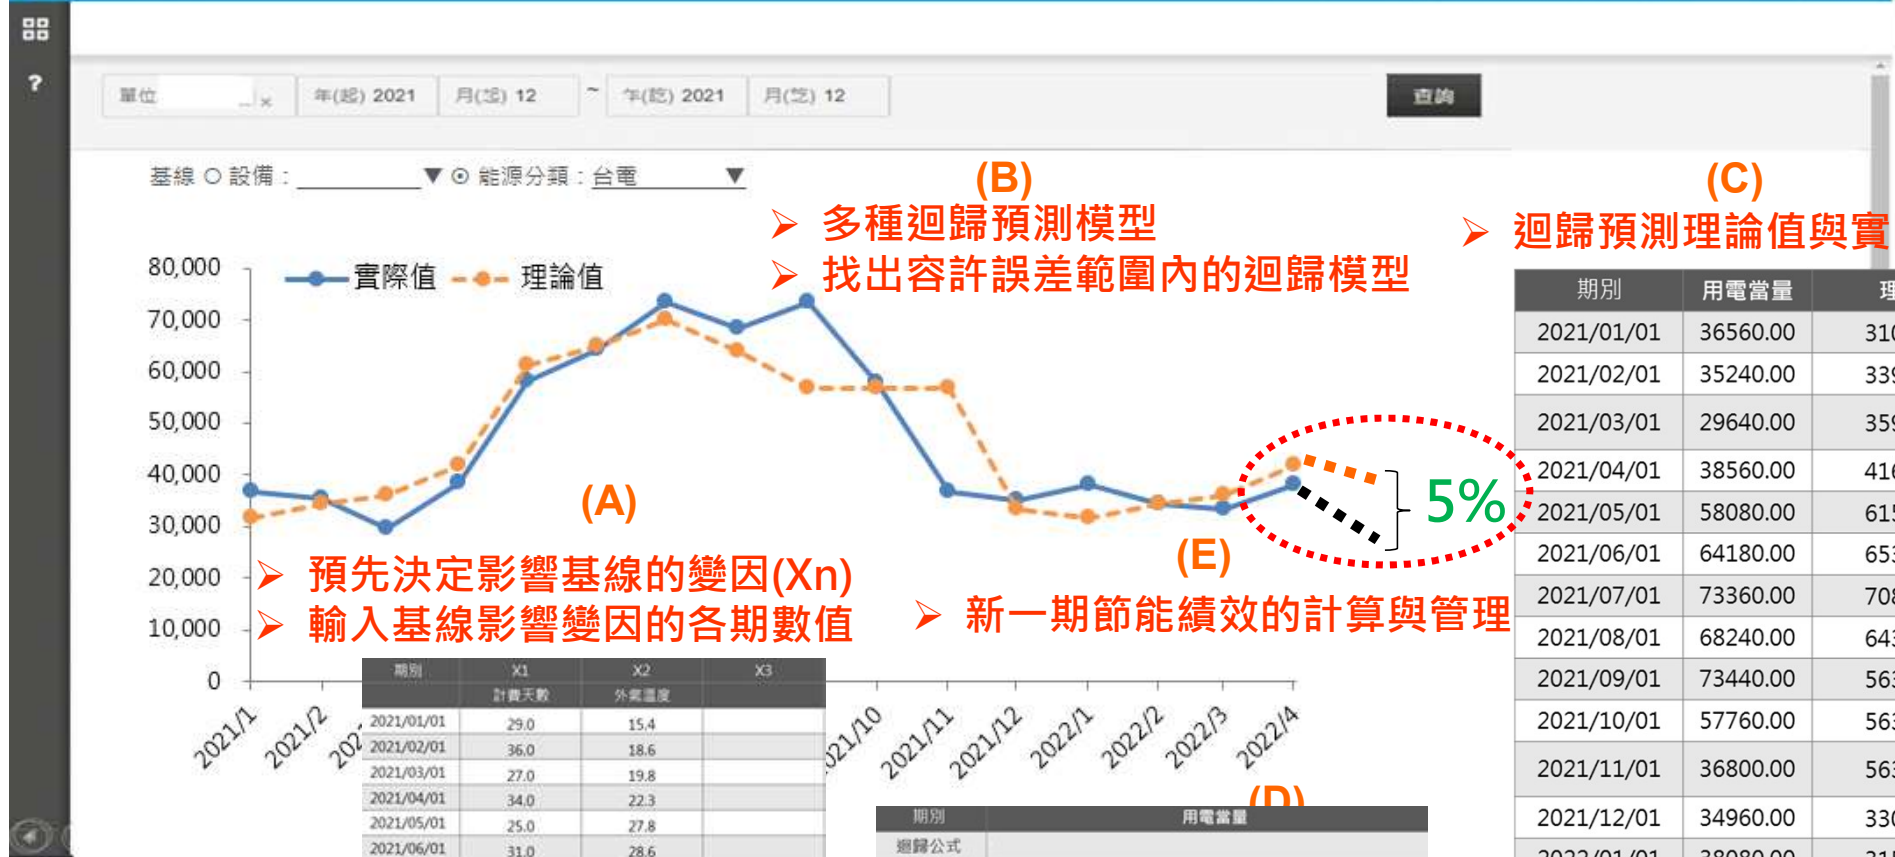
單位 年(起) 2021 月(起) 12 ~ 年(訖) 2021 月(訖) 12 查詢

基線 ○ 設備： ▼ ⊙ 能源分類：台電 ▼

(B)
➢ 多種迴歸預測模型
➢ 找出容許誤差範圍內的迴歸模型

(C)
➢ 迴歸預測理論值與實

實際值 理論值

80,000
70,000
60,000
50,000
40,000
30,000
20,000
10,000
0

(A)
➢ 預先決定影響基線的變因(Xn)
➢ 輸入基線影響變因的各期數值

(E)
➢ 新一期節能績效的計算與管理

5%

2021/1 2021/2 202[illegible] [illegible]21/10 2021/11 2021/12 2022/1 2022/2 2022/3 2022/4

| 期別 | X1 計費天數 | X2 外氣溫度 | X3 |
|---|---|---|---|
| 2021/01/01 | 29.0 | 15.4 | |
| 2021/02/01 | 36.0 | 18.6 | |
| 2021/03/01 | 27.0 | 19.8 | |
| 2021/04/01 | 34.0 | 22.3 | |
| 2021/05/01 | 25.0 | 27.8 | |
| 2021/06/01 | 31.0 | 28.6 | |

(D)

| 期別 | 用電當量 |
|---|---|
| 迴歸公式 | |

| 期別 | 用電當量 | 理 |
|---|---|---|
| 2021/01/01 | 36560.00 | 31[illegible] |
| 2021/02/01 | 35240.00 | 33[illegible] |
| 2021/03/01 | 29640.00 | 35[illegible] |
| 2021/04/01 | 38560.00 | 41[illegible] |
| 2021/05/01 | 58080.00 | 61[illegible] |
| 2021/06/01 | 64180.00 | 65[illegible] |
| 2021/07/01 | 73360.00 | 70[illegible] |
| 2021/08/01 | 68240.00 | 64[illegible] |
| 2021/09/01 | 73440.00 | 56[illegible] |
| 2021/10/01 | 57760.00 | 56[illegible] |
| 2021/11/01 | 36800.00 | 56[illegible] |
| 2021/12/01 | 34960.00 | 33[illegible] |
| 2022/01/01 | 38080.00 | 31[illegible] |